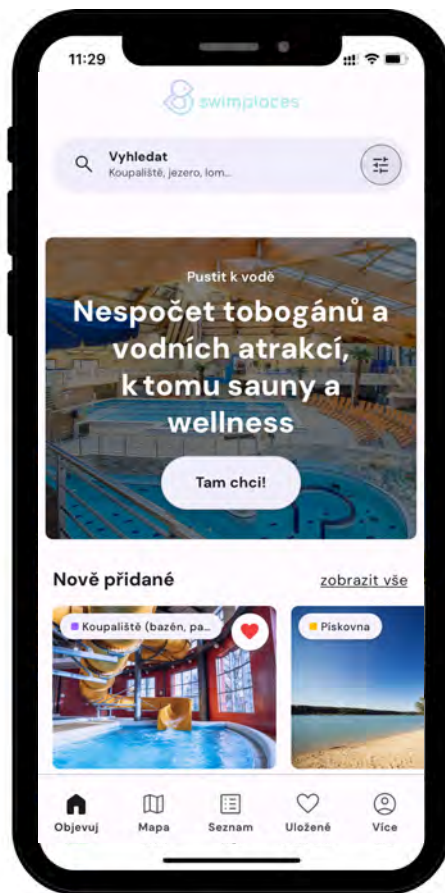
11:29

swimplaces

Vyhledat
Koupaliště, jezero, lom...

Pustit k vodě
Nespočet tobogánů a vodních atrakcí, k tomu sauny a wellness

Tam chci!

Nově přidané
zobrazit vše

Koupaliště (bazén, pa...
Pískovna

Objevuj
Mapa
Seznam
Uložené
Více